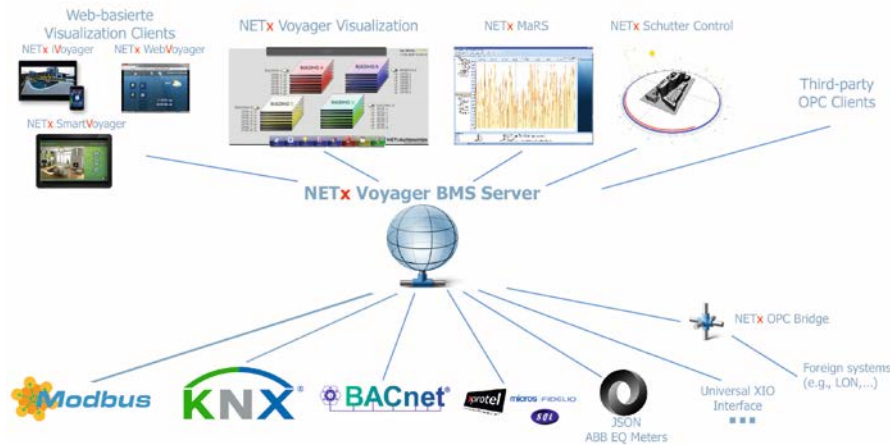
Web-basierte Visualization Clients

NETx iVoyager

NETx WebVoyager

NETx SmartVoyager

NETx Voyager Visualization

NETx MaRS

NETx Schutter Control

Third-party OPC Clients

NETx Voyager BMS Server

NETx OPC Bridge

Foreign systems (e.g., LON,...)

Modbus

KNX

BACnet

protel

micros FIDELIO

SQL

JSON ABB EQ Meters

Universal XIO Interface